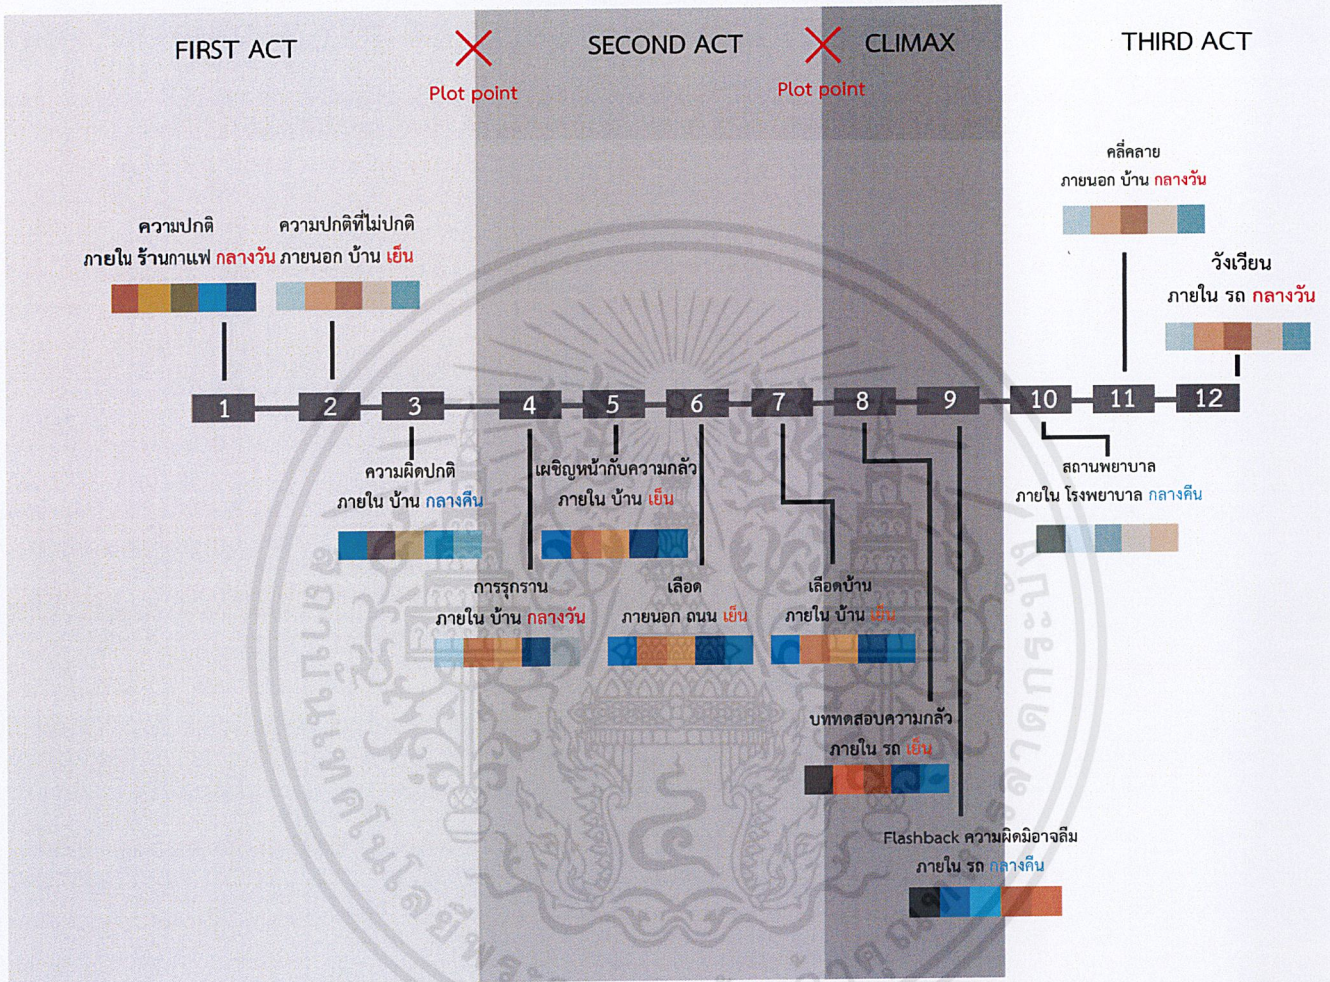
FIRST ACT

Plot point

SECOND ACT

Plot point

CLIMAX

THIRD ACT

ความปกติ
ภายใน ร้านกาแฟ กลางวัน

ความปกติที่ไม่ปกติ
ภายนอก บ้าน เย็น

คลี่คลาย
ภายนอก บ้าน กลางวัน

วังเวียน
ภายใน รถ กลางวัน

1 2 3 4 5 6 7 8 9 10 11 12

ความผิดปกติ
ภายใน บ้าน กลางคืน

เผชิญหน้ากับความกลัว
ภายใน บ้าน เย็น

สถานพยาบาล
ภายใน โรงพยาบาล กลางคืน

การรุกราน
ภายใน บ้าน กลางวัน

เลือด
ภายนอก ถนน เย็น

เลือดบ้าน
ภายใน บ้าน เย็น

บททดสอบความกลัว
ภายใน รถ เย็น

Flashback ความผิดมิอาจลืม
ภายใน รถ กลางคืน